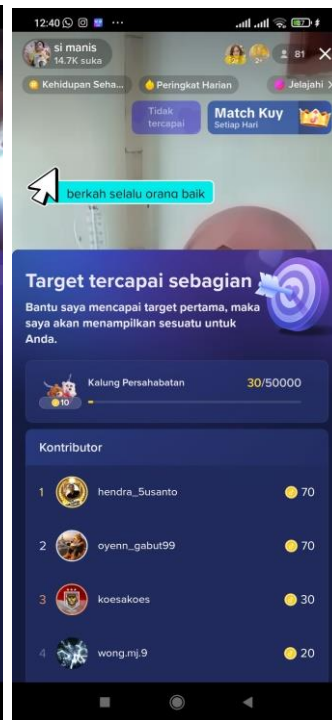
12:40 ···

si manis
14.7K suka

81 ×

Kehidupan Seha... Peringkat Harian Jelajahi

Tidak tercapai

Match Kuy
Setiap Hari

berkah selalu orang baik

Target tercapai sebagian

Bantu saya mencapai target pertama, maka saya akan menampilkan sesuatu untuk Anda.

10
Kalung Persahabatan
30/50000

Kontributor

1 hendra_5usanto 70

2 oyenn_gabut99 70

3 koesakoes 30

4 wong.mj.9 20